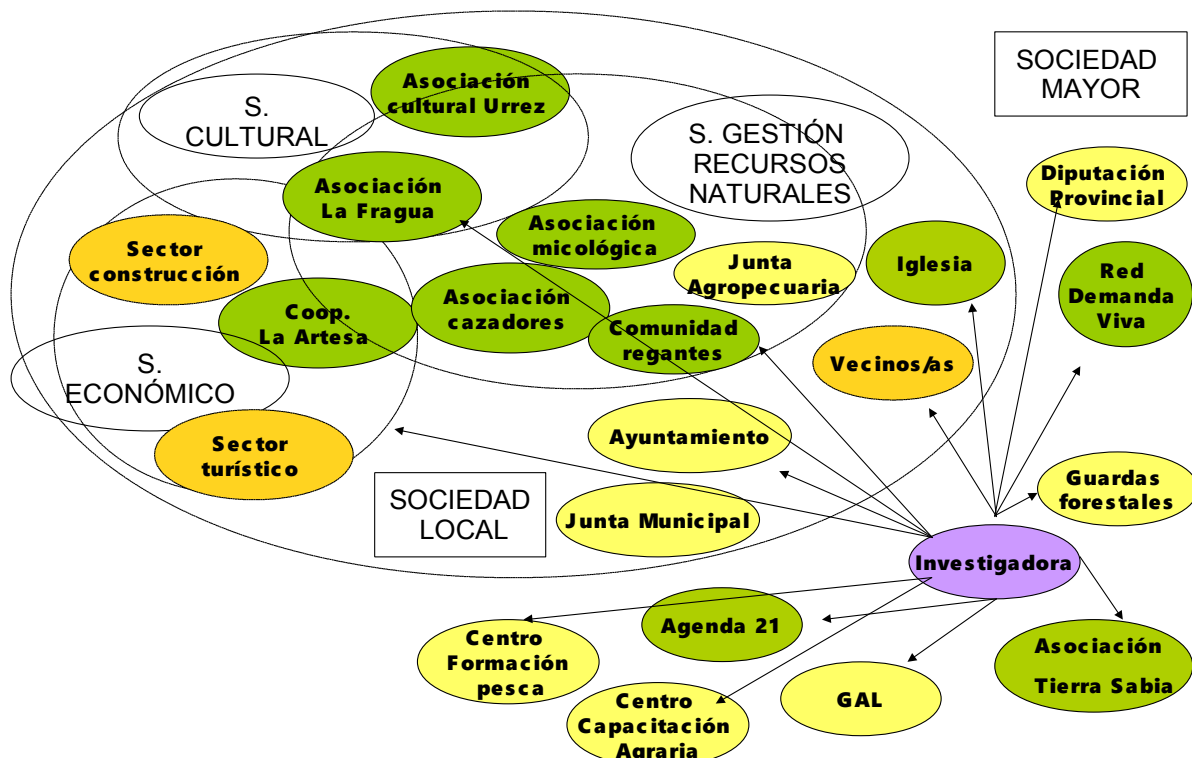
SOCIEDAD MAYOR

Asociación cultural Urrez

S. CULTURAL

S. GESTIÓN RECURSOS NATURALES

Asociación La Fragua

Diputación Provincial

Asociación micológica

Sector construcción

Junta Agropecuaria

Iglesia

Red Demanda Viva

Asociación cazadores

Coop. La Artesa

Comunidad regantes

S. ECONÓMICO

Vecinos/as

Sector turístico

Ayuntamiento

Guardas forestales

SOCIEDAD LOCAL

Junta Municipal

Investigadora

Agenda 21

Centro Formación pesca

Asociación Tierra Sabia

GAL

Centro Capacitación Agraria